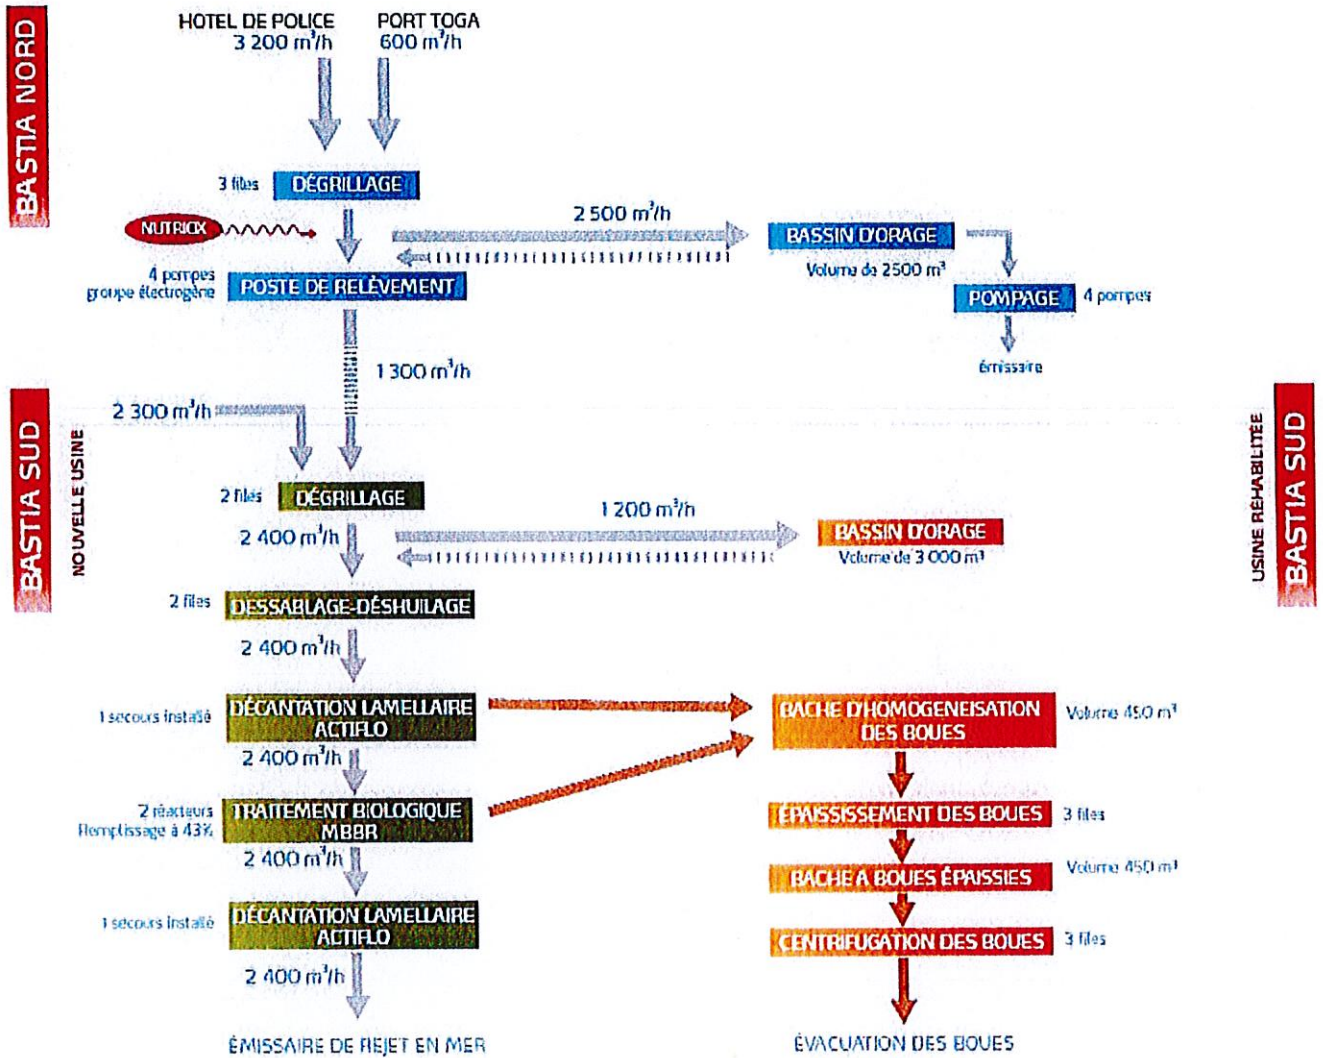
BASTIA NORD

HOTEL DE POLICE
3 200 m³/h

PORT TOGA
600 m³/h

3 files DÉGRILLAGE

NUTRIOX

2 500 m³/h

BASSIN D'ORAGE
Volume de 2500 m³

4 pompes
groupe électrogène
POSTE DE RELÈVEMENT

POMPAGE 4 pompes

émissaire

1 300 m³/h

BASTIA SUD
NOUVELLE USINE

2 300 m³/h

2 files DÉGRILLAGE

1 200 m³/h

BASSIN D'ORAGE
Volume de 3 000 m³

USINE RÉHABILITÉE
BASTIA SUD

2 400 m³/h

2 files DESSABLAGE-DÉSHUILAGE

2 400 m³/h

1 secours installé
DÉCANTATION LAMELLAIRE ACTIFLO

BACHE D'HOMOGENEISATION DES BOUES
Volume 450 m³

2 400 m³/h

2 réacteurs
Remplissage à 43%
TRAITEMENT BIOLOGIQUE MBBR

ÉPAISSISSEMENT DES BOUES 3 files

2 400 m³/h

BACHE A BOUES ÉPAISSIES
Volume 450 m³

1 secours installé
DÉCANTATION LAMELLAIRE ACTIFLO

CENTRIFUGATION DES BOUES 3 files

2 400 m³/h

ÉMISSAIRE DE REJET EN MER

ÉVACUATION DES BOUES